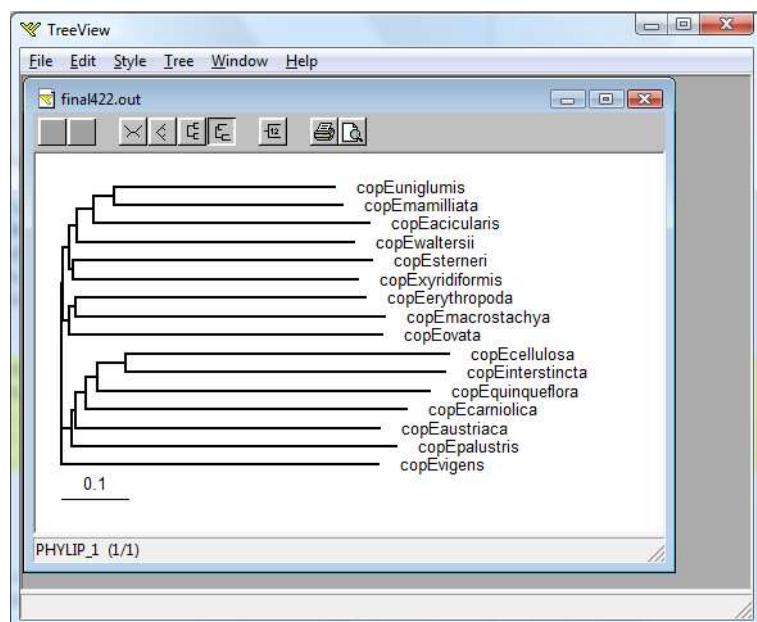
TreeView

File Edit Style Tree Window Help

final422.out

copEuniglumis
copEmamilliata
copEacicularis
copEwaltersii
copEsterneri
copExyridiformis
copEerythropoda
copEmacrostachya
copEovata
copEcellulosa
copEinterstincta
copEquinqueflora
copEcarniolica
copEaustriaca
copEpalustris
copEvigens

0.1

PHYLIP_1 (1/1)